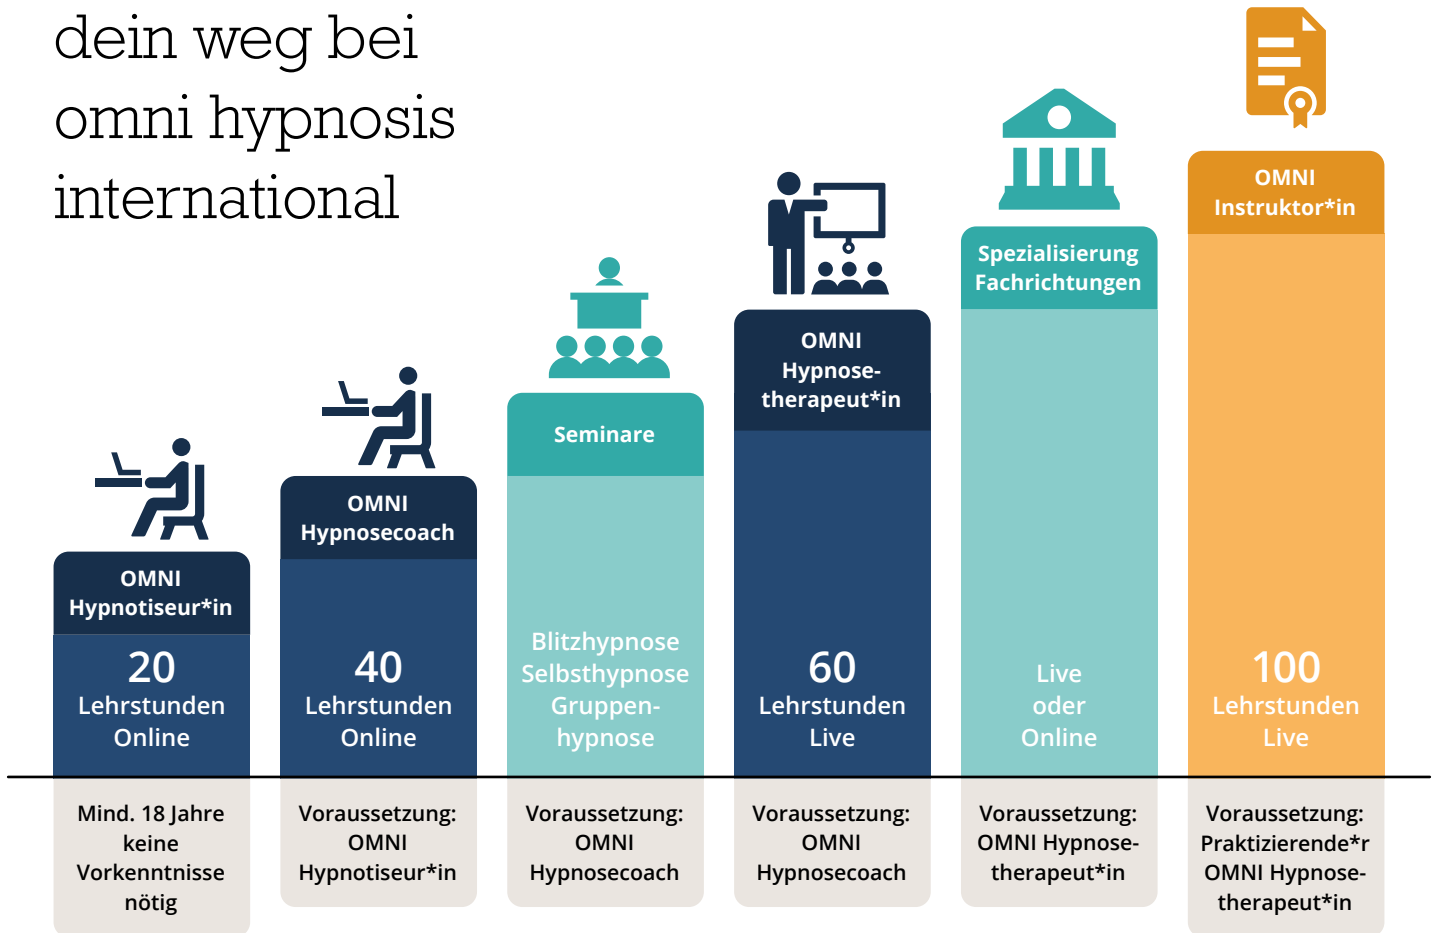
dein weg bei omni hypnosis international

OMNI Hypnotiseur*in

20 Lehrstunden Online

Mind. 18 Jahre keine Vorkenntnisse nötig

OMNI Hypnosecoach

40 Lehrstunden Online

Voraussetzung: OMNI Hypnotiseur*in

Seminare

Blitzhypnose Selbsthypnose Gruppenhypnose

Voraussetzung: OMNI Hypnosecoach

OMNI Hypnosetherapeut*in

60 Lehrstunden Live

Voraussetzung: OMNI Hypnosecoach

Spezialisierung Fachrichtungen

Live oder Online

Voraussetzung: OMNI Hypnosetherapeut*in

OMNI Instruktor*in

100 Lehrstunden Live

Voraussetzung: Praktizierende*r OMNI Hypnosetherapeut*in